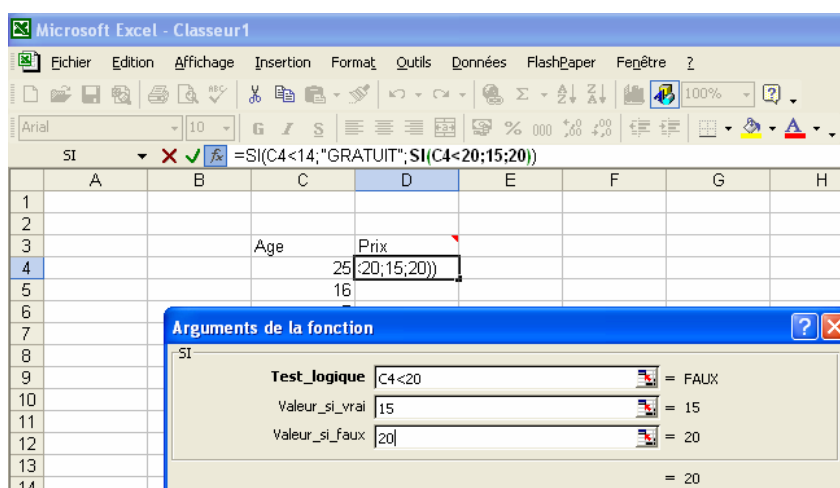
Microsoft Excel - Classeur1

Fichier Edition Affichage Insertion Format Outils Données FlashPaper Fenêtre ?

100%

Arial 10 G I S % 000

SI =SI(C4<14;"GRATUIT";SI(C4<20;15;20))

| | A | B | C | D | E | F | G | H |
|---|---|---|---|---|---|---|---|---|
| 1 | | | | | | | | |
| 2 | | | | | | | | |
| 3 | | | Age | Prix | | | | |
| 4 | | | 25 | :20;15;20)) | | | | |
| 5 | | | 16 | | | | | |
| 6 | | | | | | | | |
| 7 | | | | | | | | |
| 8 | | | | | | | | |
| 9 | | | | | | | | |
| 10 | | | | | | | | |
| 11 | | | | | | | | |
| 12 | | | | | | | | |
| 13 | | | | | | | | |
| 14 | | | | | | | | |

Arguments de la fonction

SI

Test_logique C4<20 = FAUX

Valeur_si_vrai 15 = 15

Valeur_si_faux 20 = 20

= 20